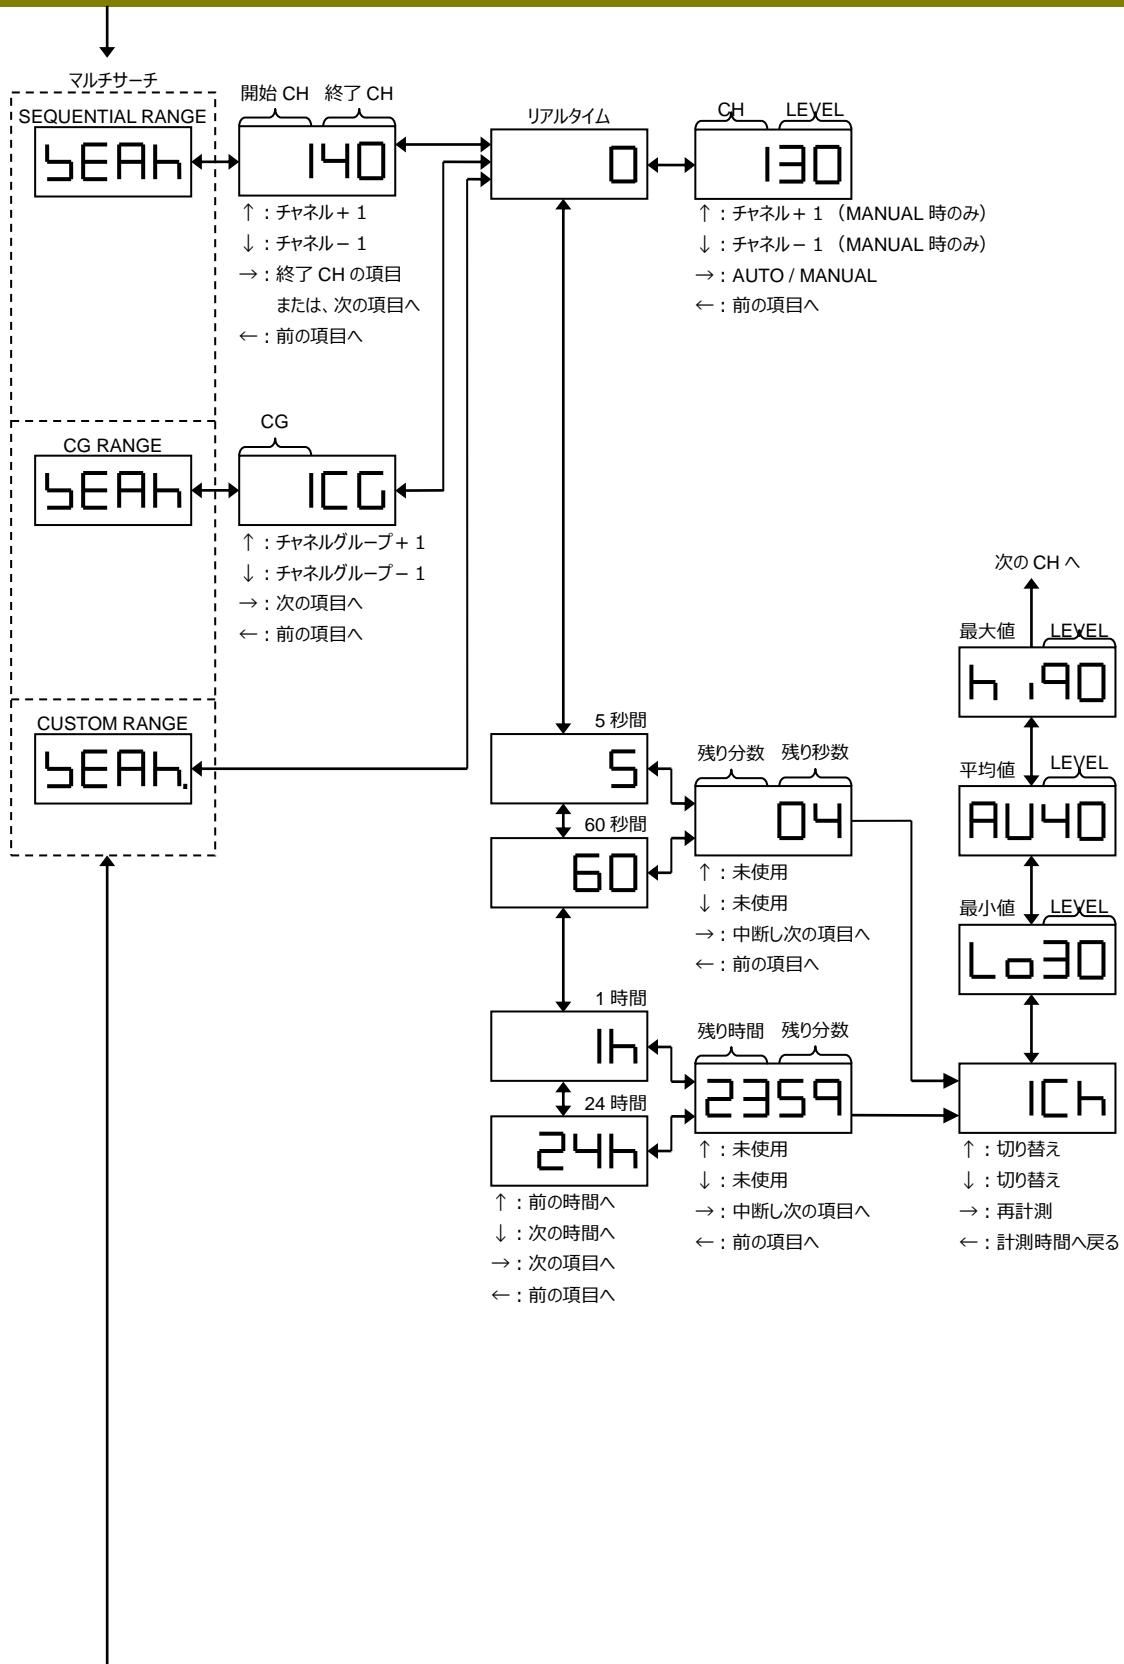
マルチサーチ

SEQUENTIAL RANGE

SEAh

開始 CH 終了 CH

140

↑：チャネル＋1
↓：チャネル－1
→：終了 CH の項目 または、次の項目へ
←：前の項目へ

リアルタイム

0

CH LEVEL

130

↑：チャネル＋1 （MANUAL 時のみ）
↓：チャネル－1 （MANUAL 時のみ）
→：AUTO / MANUAL
←：前の項目へ

CG RANGE

SEAh

CG

1CG

↑：チャネルグループ＋1
↓：チャネルグループ－1
→：次の項目へ
←：前の項目へ

次の CH へ

最大値 LEVEL

hi90

CUSTOM RANGE

SEAh.

5 秒間

5

残り分数 残り秒数

04

平均値 LEVEL

AU40

60 秒間

60

↑：未使用
↓：未使用
→：中断し次の項目へ
←：前の項目へ

最小値 LEVEL

Lo30

1 時間

1h

残り時間 残り分数

2359

1Ch

24 時間

24h

↑：前の時間へ
↓：次の時間へ
→：次の項目へ
←：前の項目へ

↑：未使用
↓：未使用
→：中断し次の項目へ
←：前の項目へ

↑：切り替え
↓：切り替え
→：再計測
←：計測時間へ戻る